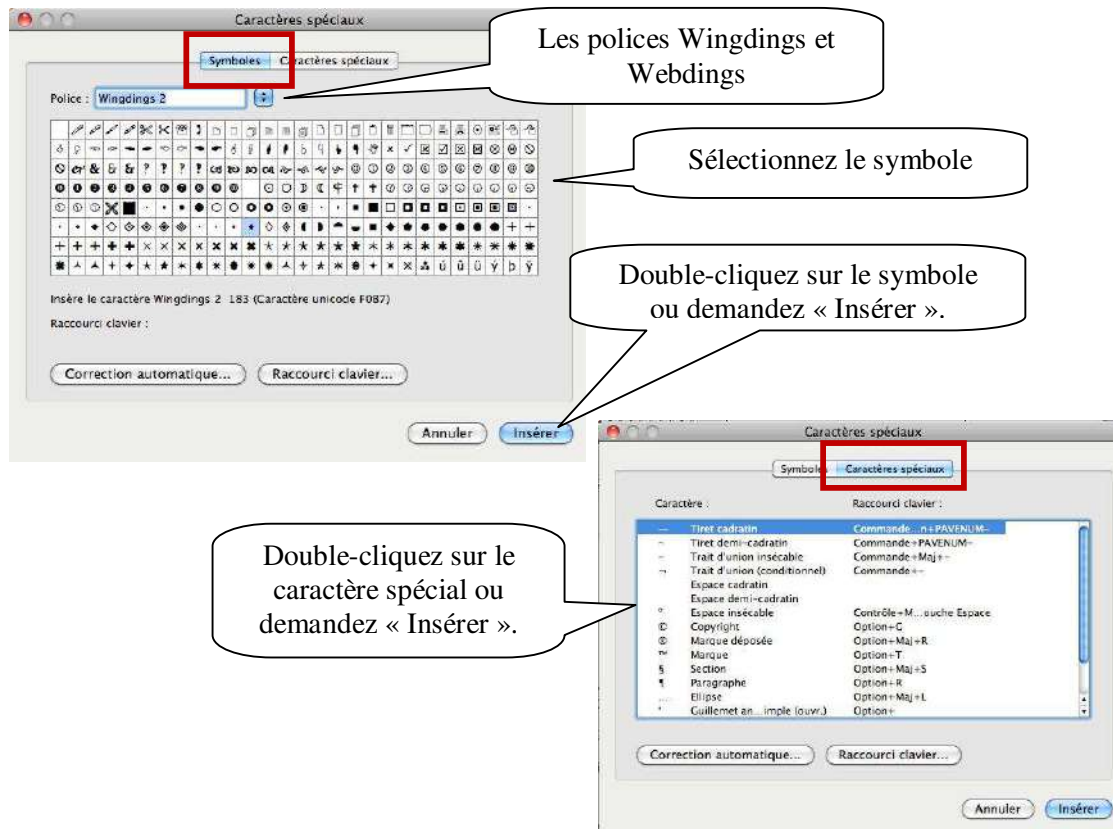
Caractères spéciaux

Symboles | Caractères spéciaux

Les polices Wingdings et Webdings

Police : Wingdings 2

Sélectionnez le symbole

Double-cliquez sur le symbole ou demandez « Insérer ».

Insère le caractère Wingdings 2 183 (Caractère unicode F0B7)

Raccourci clavier :

Correction automatique... | Raccourci clavier...

Annuler | Insérer

Caractères spéciaux

Symboles | Caractères spéciaux

| Caractère : | Raccourci clavier : |
|---|---|
| — Tiret cadratin | Commande...n+PAVENUM- |
| – Tiret demi-cadratin | Commande+PAVENUM- |
| - Trait d'union insécable | Commande+Maj+- |
| ¬ Trait d'union (conditionnel) | Commande+- |
| Espace cadratin | |
| Espace demi-cadratin | |
| ° Espace insécable | Contrôle+M...ouche Espace |
| © Copyright | Option+C |
| ® Marque déposée | Option+Maj+R |
| ™ Marque | Option+T |
| § Section | Option+Maj+S |
| ¶ Paragraphe | Option+R |
| ... Ellipse | Option+Maj+L |
| ' Guillemet an...imple (ouvr.) | Option+ |

Double-cliquez sur le caractère spécial ou demandez « Insérer ».

Correction automatique... | Raccourci clavier...

Annuler | Insérer